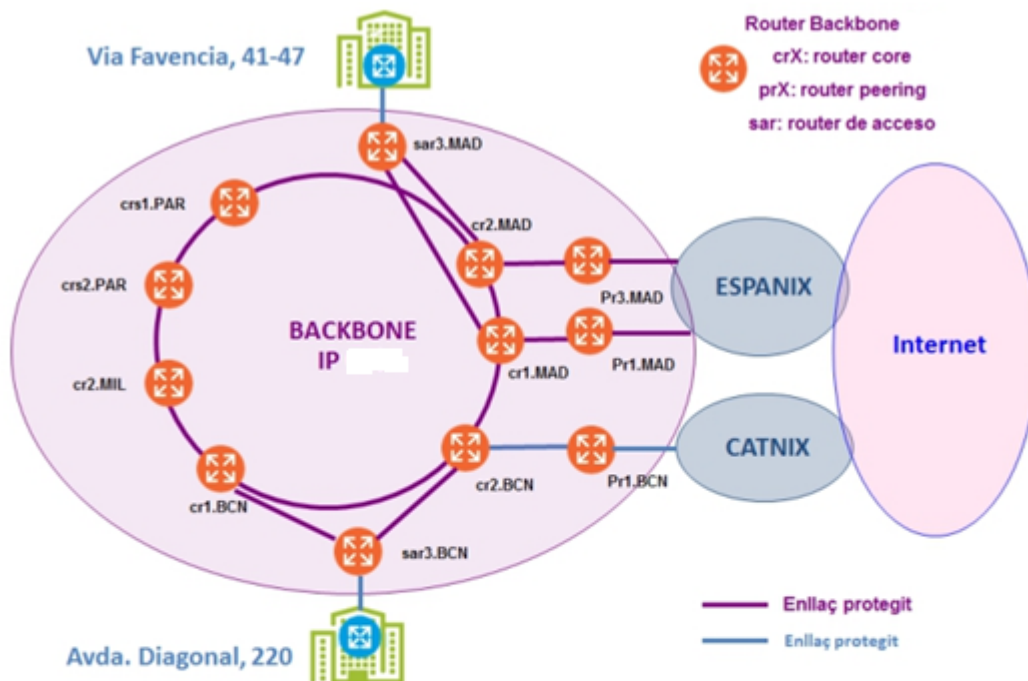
Via Favencia, 41-47

Router Backbone
crX: router core
prX: router peering
sar: router de acceso

sar3.MAD
crs1.PAR
cr2.MAD
crs2.PAR
Pr3.MAD
ESPANIX
BACKBONE IP
cr1.MAD
Pr1.MAD
Internet
cr2.MIL
CATNIX
cr2.BCN
Pr1.BCN
cr1.BCN
sar3.BCN

Enllaç protegit
Enllaç protegit

Avda. Diagonal, 220